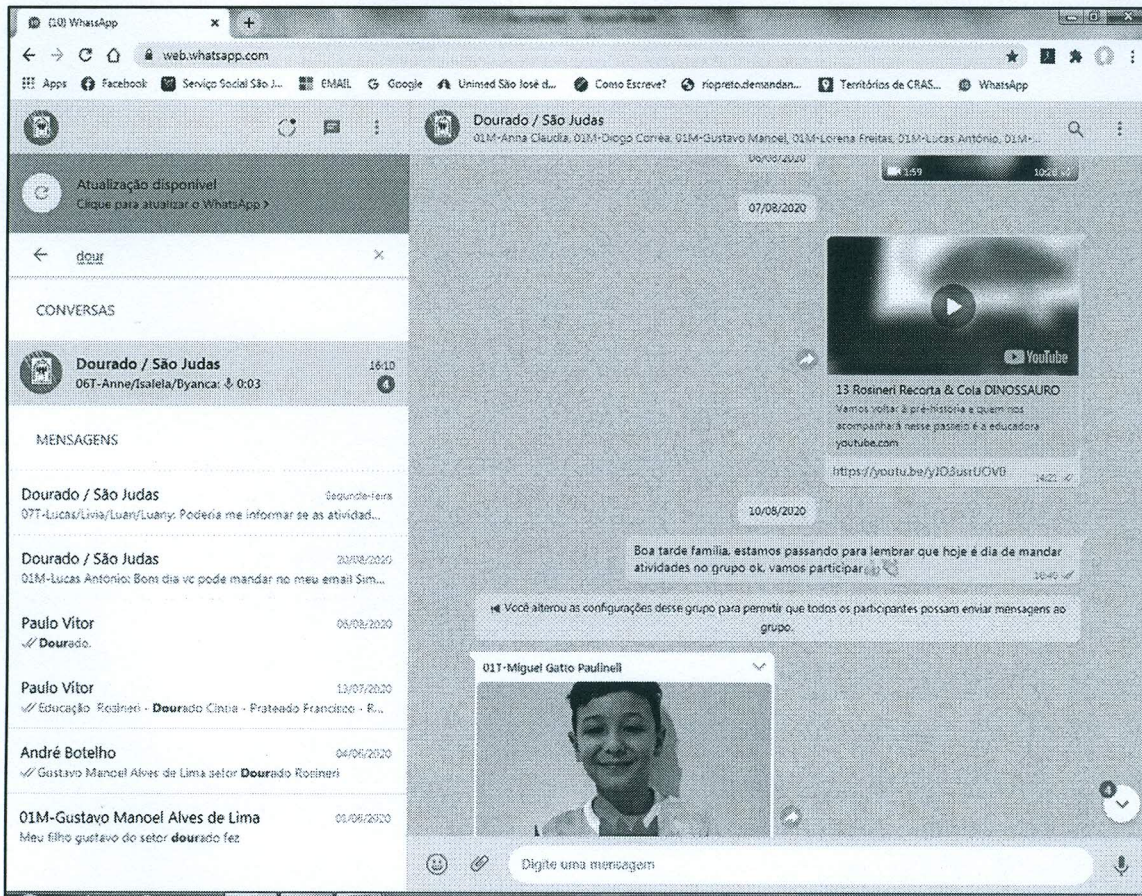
(10) WhatsApp
web.whatsapp.com
Apps Facebook Serviço Social São J... EMAIL Google Unimed São José d... Como Escreve? riopreto.demandan... Territórios de CRAS... WhatsApp

Atualização disponível
Clique para atualizar o WhatsApp >

dour

CONVERSAS

Dourado / São Judas 16:10
06T-Anne/Isalela/Byanca: 0:03 4

MENSAGENS

Dourado / São Judas Segunda-feira
07T-Lucas/Livia/Luan/Luany: Poderia me informar se as atividad...

Dourado / São Judas 20/08/2020
01M-Lucas Antonio: Bom dia vc pode mandar no meu email Sim...

Paulo Vitor 06/08/2020
Dourado.

Paulo Vitor 13/07/2020
Educação Rosineri - Dourado Cintia - Prateado Francisco - R...

André Botelho 04/06/2020
Gustavo Manoel Alves de Lima setor Dourado Rosineri

01M-Gustavo Manoel Alves de Lima 01/06/2020
Meu filho gustavo do setor dourado fez

Dourado / São Judas
01M-Anna Claudia, 01M-Diogo Corrêa, 01M-Gustavo Manoel, 01M-Lorena Freitas, 01M-Lucas Antônio, 01M-...

06/08/2020
1:59 10:28

07/08/2020

YouTube
13 Rosineri Recorta & Cola DINOSSAURO
Vamos voltar à pré-história e quem nos acompanhará nesse passeio é a educadora
youtube.com
https://youtu.be/yJD3usrUOV0 14:22

10/08/2020

Boa tarde familia, estamos passando para lembrar que hoje é dia de mandar atividades no grupo ok, vamos participar 16:40

Você alterou as configurações desse grupo para permitir que todos os participantes possam enviar mensagens ao grupo.

01T-Miguel Gatto Paulineli

4

Digite uma mensagem